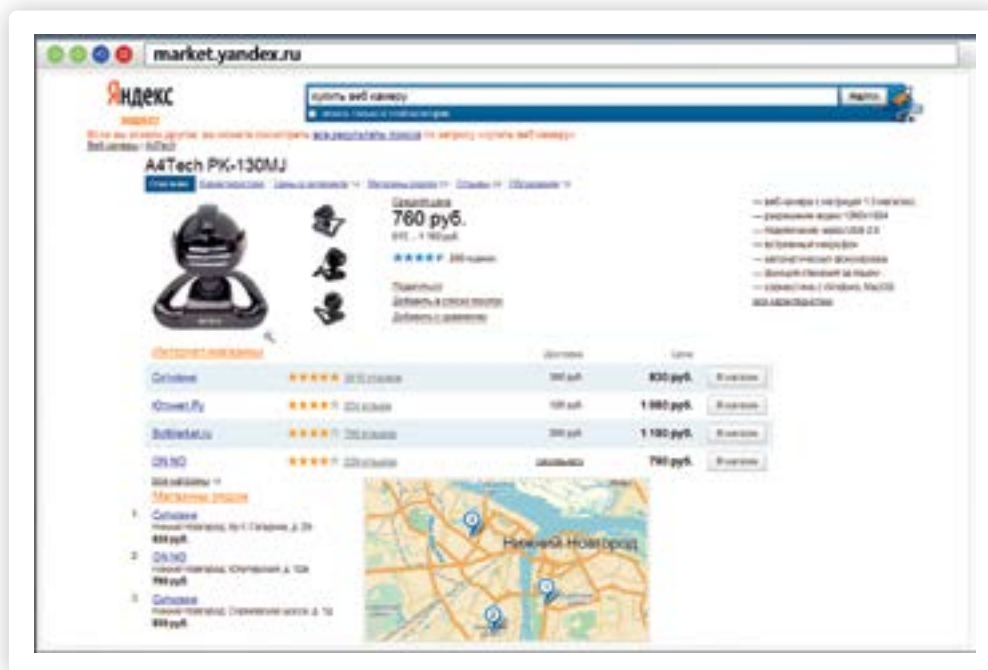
market.yandex.ru

Яндекс

купить веб камеру

Найти

A4Tech PK-130MJ

760 руб.

Интернет-магазины

Ситилинк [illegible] 830 руб. В магазин

Юлмарт.Ру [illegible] 1 080 руб. В магазин

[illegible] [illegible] 1 100 руб. В магазин

ОН.НО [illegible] 790 руб. В магазин

Магазины рядом

1 Ситилинк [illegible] 830 руб.

2 ОН.НО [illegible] 790 руб.

3 Ситилинк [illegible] 830 руб.

Нижний Новгород